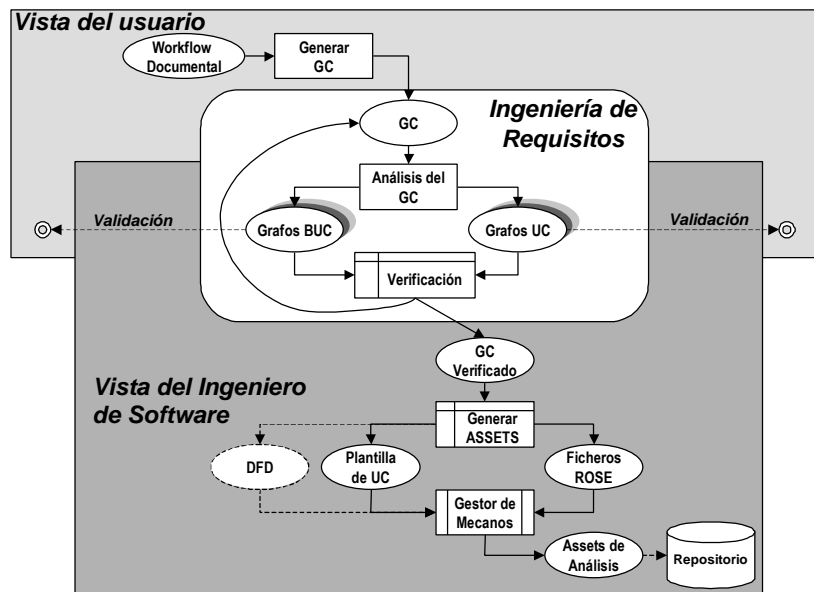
Vista del usuario

Workflow Documental

Generar GC

Ingeniería de Requisitos

GC

Análisis del GC

Validación

Grafos BUC

Grafos UC

Validación

Verificación

GC Verificado

Vista del Ingeniero de Software

Generar ASSETS

DFD

Plantilla de UC

Ficheros ROSE

Gestor de Mecanos

Assets de Análisis

Repositorio